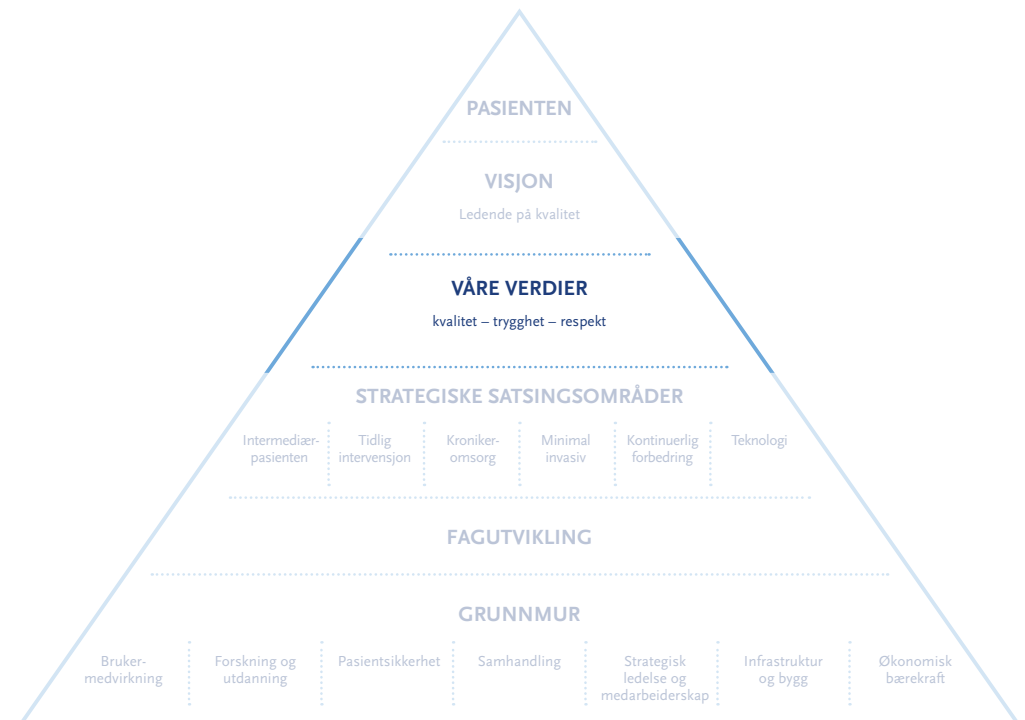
PASIENTEN

VISJON

Ledende på kvalitet

VÅRE VERDIER

kvalitet – trygghet – respekt

STRATEGISKE SATSINGSOMRÅDER

| Intermediær-pasienten | Tidlig intervensjon | Kroniker-omsorg | Minimal invasiv | Kontinuerlig forbedring | Teknologi |
|---|---|---|---|---|---|

FAGUTVIKLING

GRUNNMUR

| Bruker-medvirkning | Forskning og utdanning | Pasientsikkerhet | Samhandling | Strategisk ledelse og medarbeiderskap | Infrastruktur og bygg | Økonomisk bærekraft |
|---|---|---|---|---|---|---|